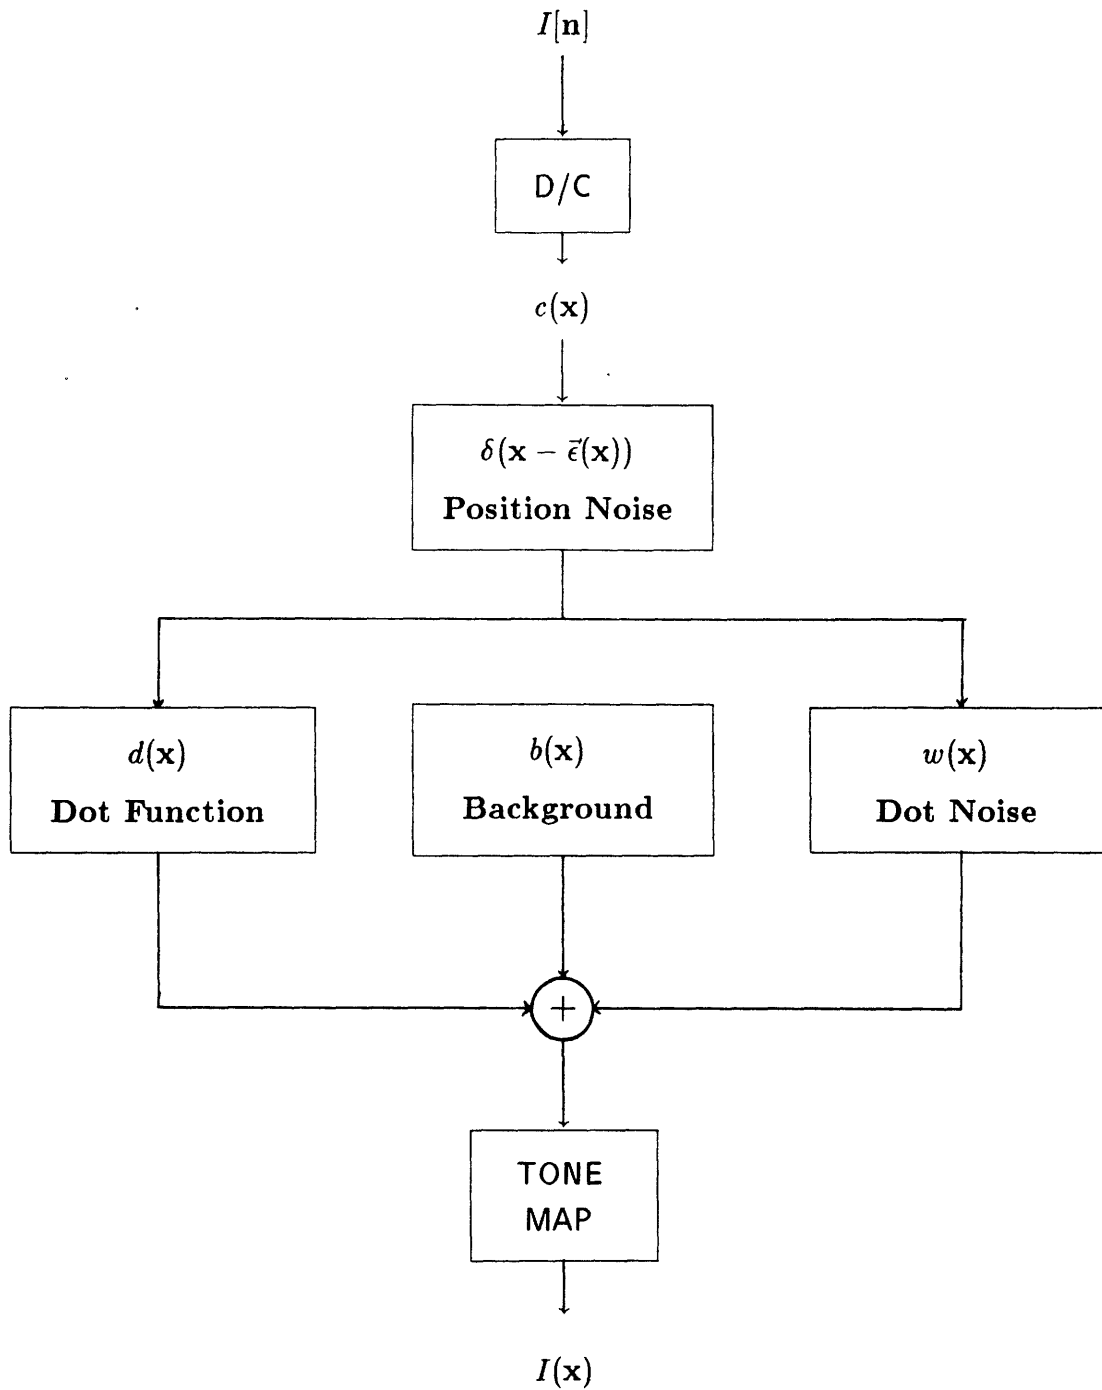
$I[\mathbf{n}]$

D/C

$c(\mathbf{x})$

$\delta(\mathbf{x} - \vec{\epsilon}(\mathbf{x}))$
**Position Noise**

$d(\mathbf{x})$
**Dot Function**

$b(\mathbf{x})$
**Background**

$w(\mathbf{x})$
**Dot Noise**

$+$

TONE MAP

$I(\mathbf{x})$